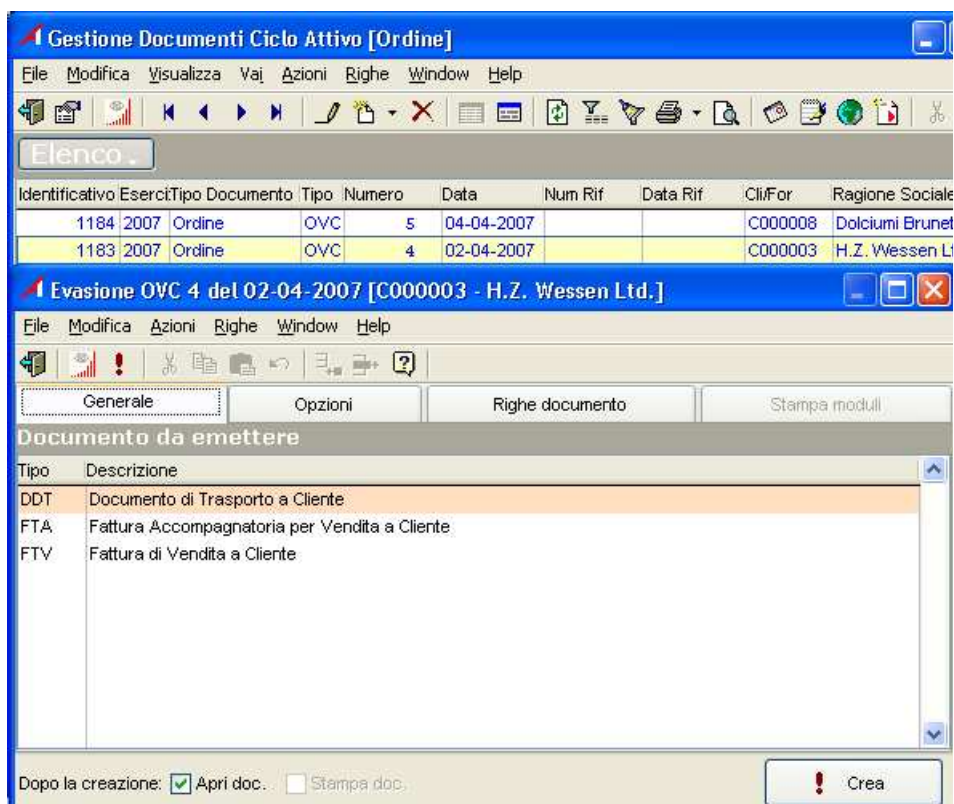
Gestione Documenti Ciclo Attivo [Ordine]

File Modifica Visualizza Vai Azioni Righe Window Help

Elenco

| Identificativo | Eserci | Tipo Documento | Tipo | Numero | Data | Num Rif | Data Rif | Cli/For | Ragione Sociale |
|---|---|---|---|---|---|---|---|---|---|
| 1184 | 2007 | Ordine | OVC | 5 | 04-04-2007 | | | C000008 | Dolciumi Brunet |
| 1183 | 2007 | Ordine | OVC | 4 | 02-04-2007 | | | C000003 | H.Z. Wessen Lt |

Evasione OVC 4 del 02-04-2007 [C000003 - H.Z. Wessen Ltd.]

File Modifica Azioni Righe Window Help

Generale | Opzioni | Righe documento | Stampa moduli

Documento da emettere

| Tipo | Descrizione |
|---|---|
| DDT | Documento di Trasporto a Cliente |
| FTA | Fattura Accompagnatoria per Vendita a Cliente |
| FTV | Fattura di Vendita a Cliente |

Dopo la creazione: Apri doc. Stampa doc.

Crea